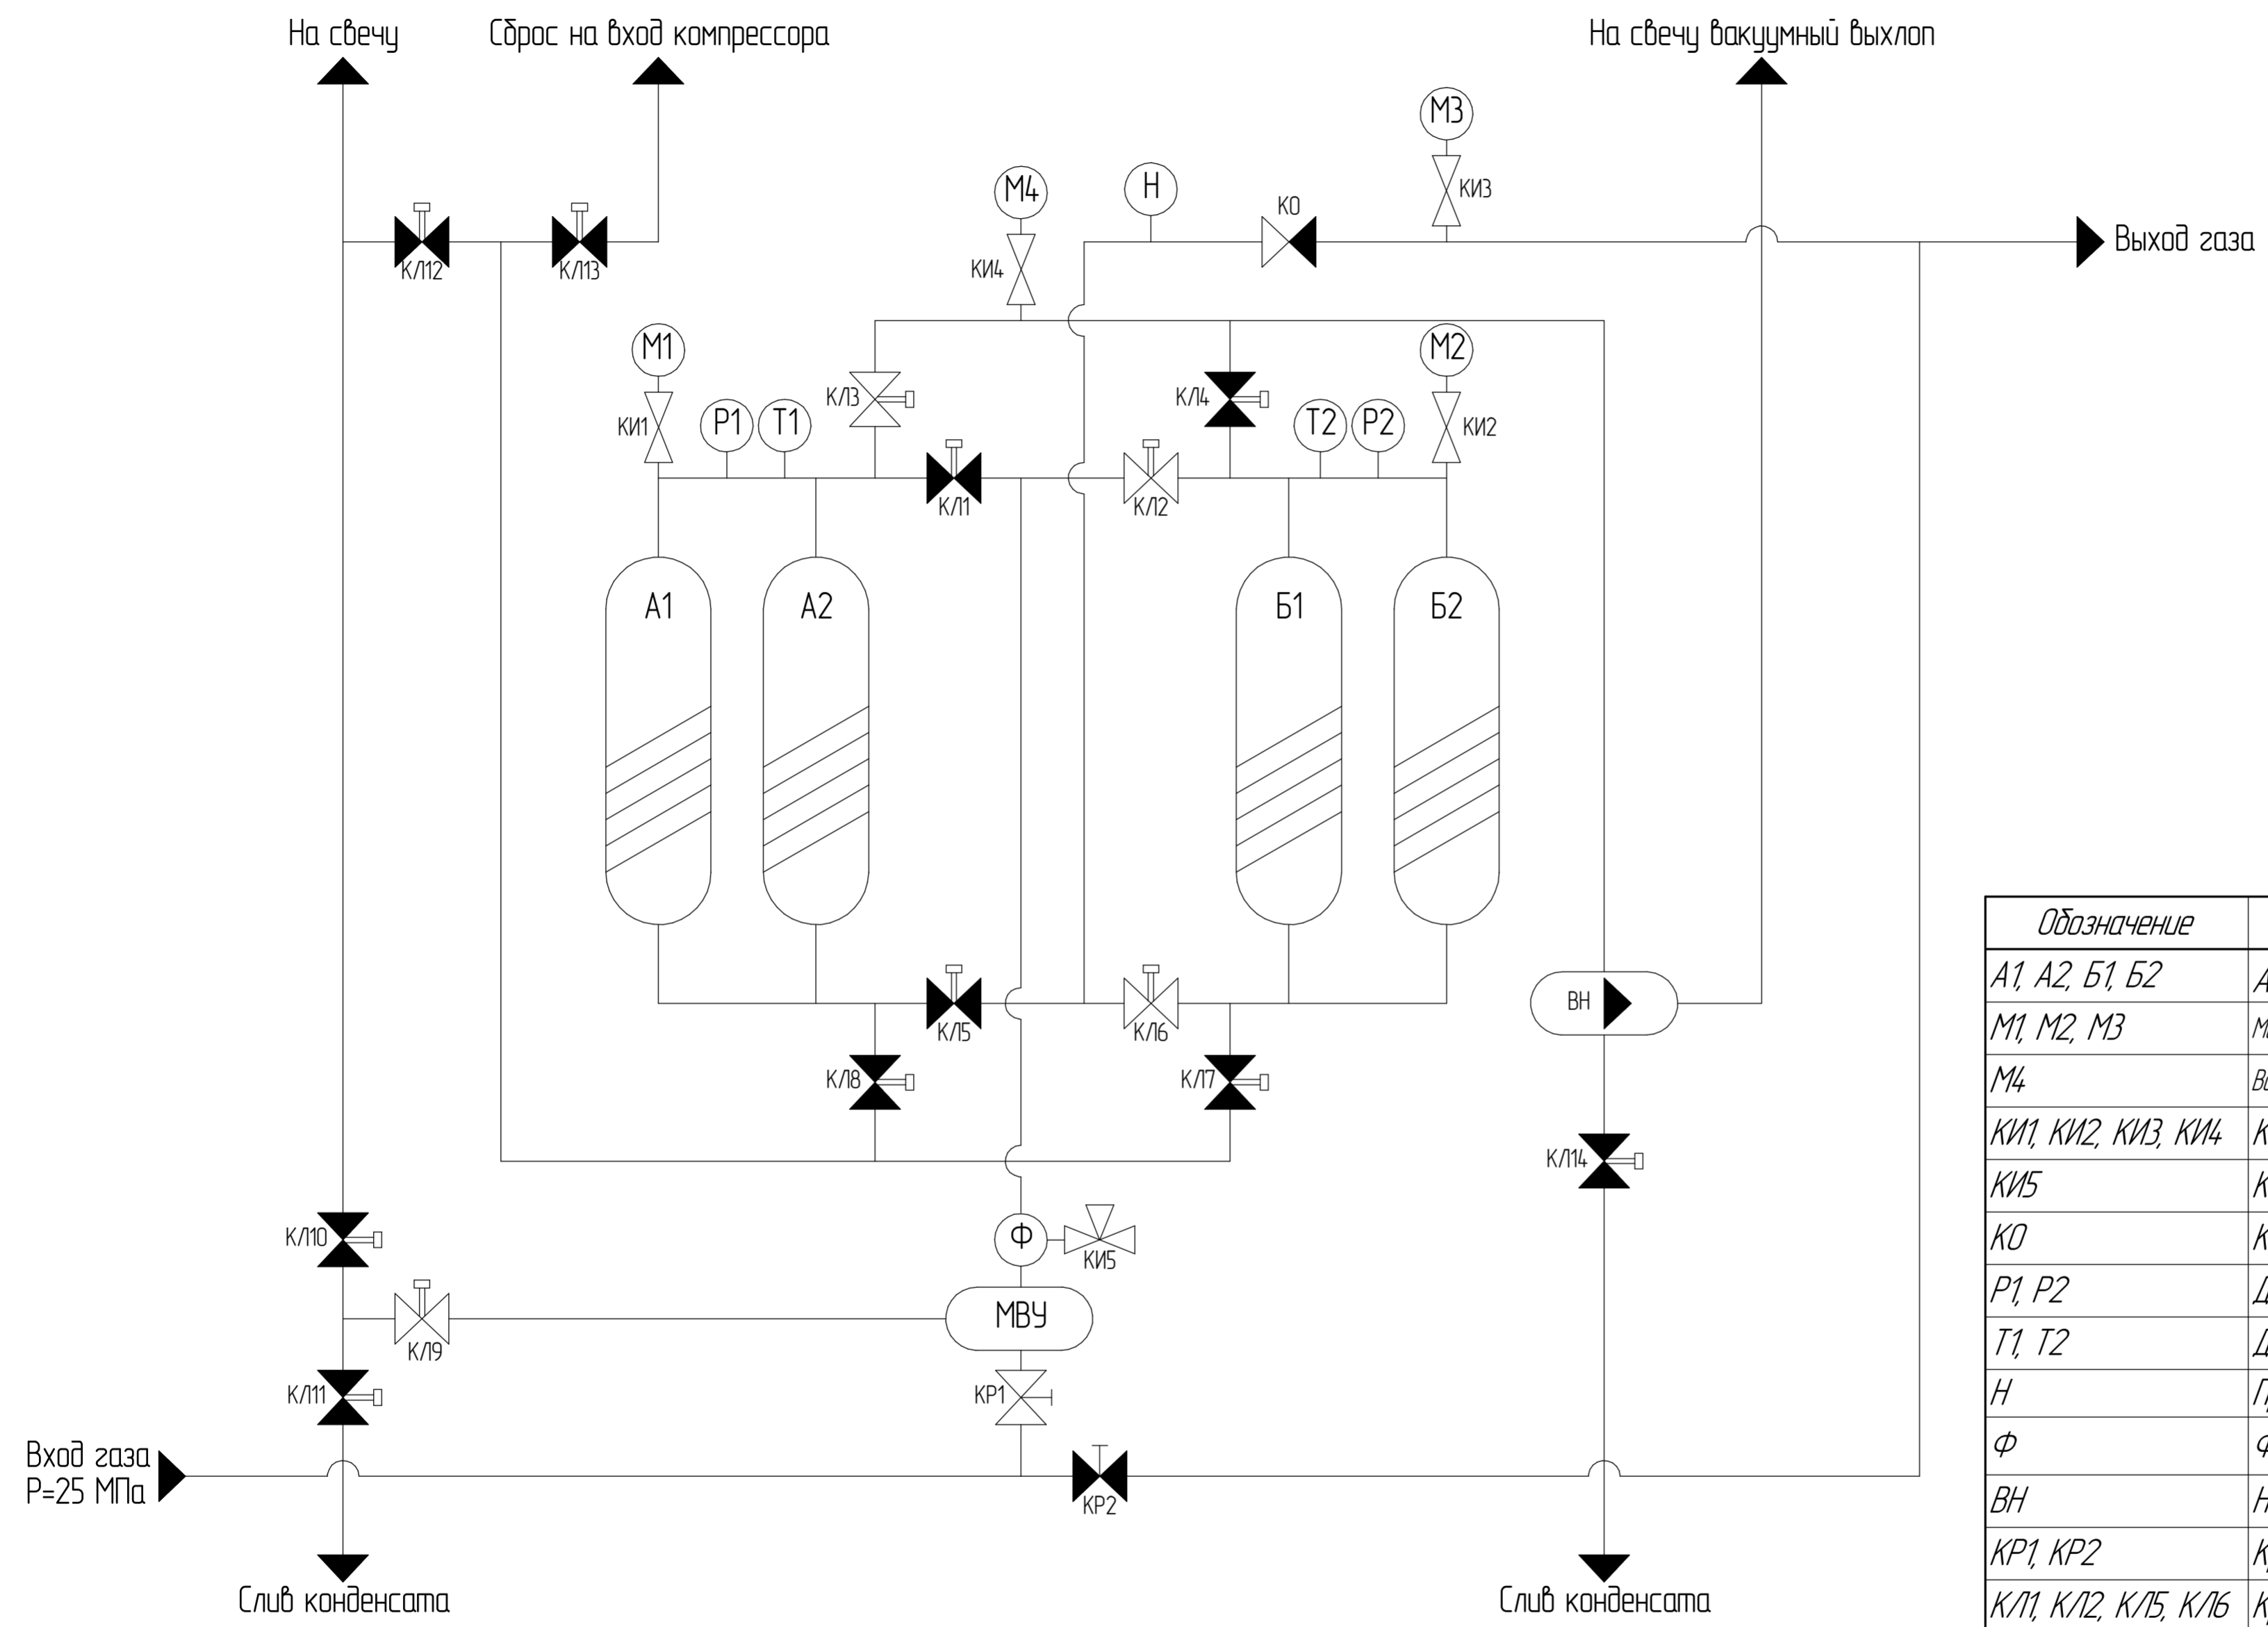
На свечу
Сброс на вход компрессора
На свечу вакуумный выхлоп

М3
КИ3
М4
Н
КО
КЛ12
КЛ13
КИ4
Выход газа

М1
КИ1
Р1
Т1
КЛ3
КЛ1
КЛ4
КЛ2
Т2
Р2
М2
КИ2

А1
А2
Б1
Б2

КЛ5
КЛ6
ВН
КЛ8
КЛ7
КЛ14

Ф
КИ5
КЛ10
КЛ9
МВУ
КЛ11
КР1
Вход газа
Р=25 МПа
КР2

Слив конденсата
Слив конденсата

| Обозначение | |
|---|---|
| А1, А2, Б1, Б2 | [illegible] |
| М1, М2, М3 | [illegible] |
| М4 | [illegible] |
| КИ1, КИ2, КИ3, КИ4 | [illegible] |
| КИ5 | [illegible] |
| КО | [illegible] |
| Р1, Р2 | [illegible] |
| Т1, Т2 | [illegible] |
| Н | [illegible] |
| Ф | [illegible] |
| ВН | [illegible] |
| КР1, КР2 | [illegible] |
| КЛ1, КЛ2, КЛ5, КЛ6 | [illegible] |